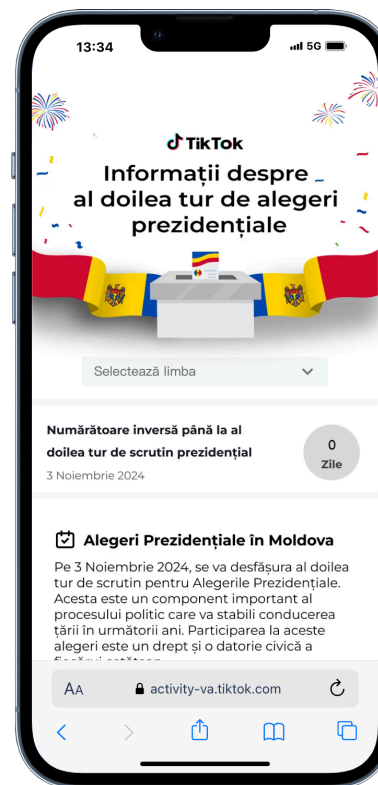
13:34

5G

TikTok

Informații despre al doilea tur de alegeri prezidențiale

Selectează limba

Numărătoare inversă până la al doilea tur de scrutin prezidențial

3 Noiembrie 2024

0
Zile

Alegeri Prezidențiale în Moldova

Pe 3 Noiembrie 2024, se va desfășura al doilea tur de scrutin pentru Alegerile Prezidențiale. Acesta este un component important al procesului politic care va stabili conducerea țării în următorii ani. Participarea la aceste alegeri este un drept și o datorie civică a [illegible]

AA

activity-va.tiktok.com